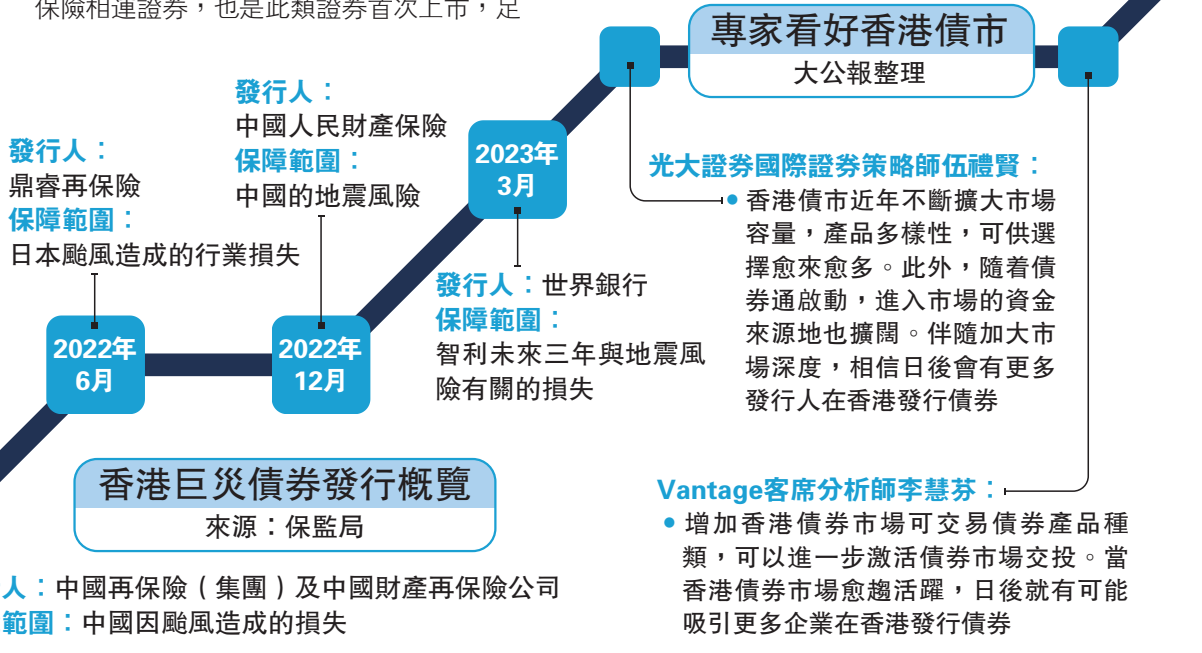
保險相連證券，也是此類證券首次上市，足

專家看好香港債市
大公報整理

發行人：
鼎睿再保險
保障範圍：
日本颱風造成的行業損失

2022年
6月

發行人：
中國人民財產保險
保障範圍：
中國的地震風險

2022年
12月

2023年
3月

發行人：世界銀行
保障範圍：
智利未來三年與地震風險有關的損失

光大證券國際證券策略師伍禮賢：
• 香港債市近年不斷擴大市場容量，產品多樣性，可供選擇愈來愈多。此外，隨着債券通啟動，進入市場的資金來源地也擴闊。伴隨加大市場深度，相信日後會有更多發行人在香港發行債券

香港巨災債券發行概覽
來源：保監局

人：中國再保險（集團）及中國財產再保險公司
範圍：中國因颱風造成的損失

Vantage客席分析師李慧芬：
• 增加香港債券市場可交易債券產品種類，可以進一步激活債券市場交投。當香港債券市場愈趨活躍，日後就有可能吸引更多企業在香港發行債券